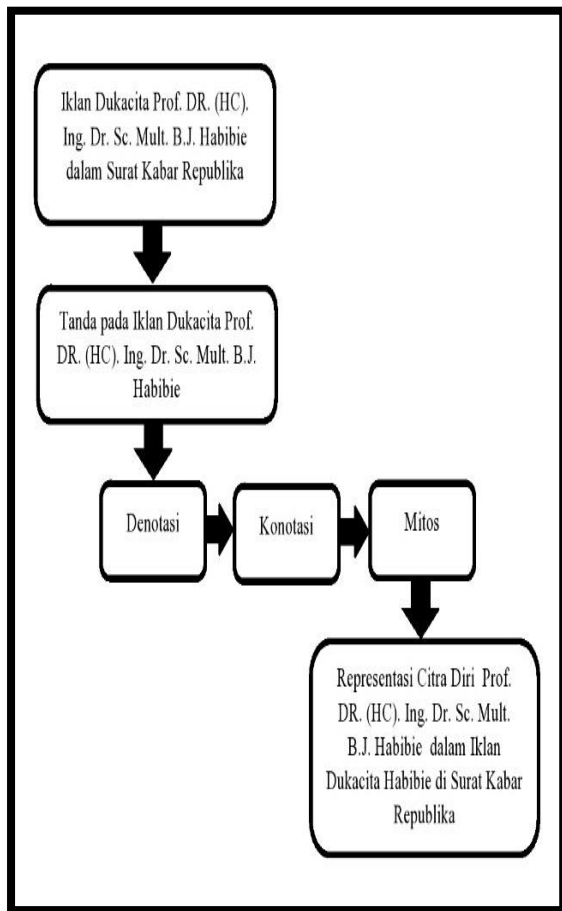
Iklan Dukacita Prof. DR. (HC). Ing. Dr. Sc. Mult. B.J. Habibie dalam Surat Kabar Republika

Tanda pada Iklan Dukacita Prof. DR. (HC). Ing. Dr. Sc. Mult. B.J. Habibie

Denotasi

Konotasi

Mitos

Representasi Citra Diri Prof. DR. (HC). Ing. Dr. Sc. Mult. B.J. Habibie dalam Iklan Dukacita Habibie di Surat Kabar Republika